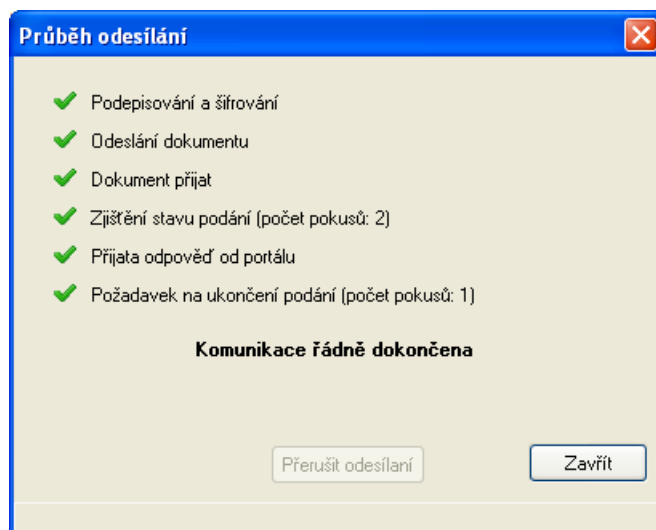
Průběh odesílání

Podepisování a šifrování

Odeslání dokumentu

Dokument přijat

Zjištění stavu podání (počet pokusů: 2)

Přijata odpověď od portálu

Požadavek na ukončení podání (počet pokusů: 1)

Komunikace řádně dokončena

Přerušit odesílání

Zavřít